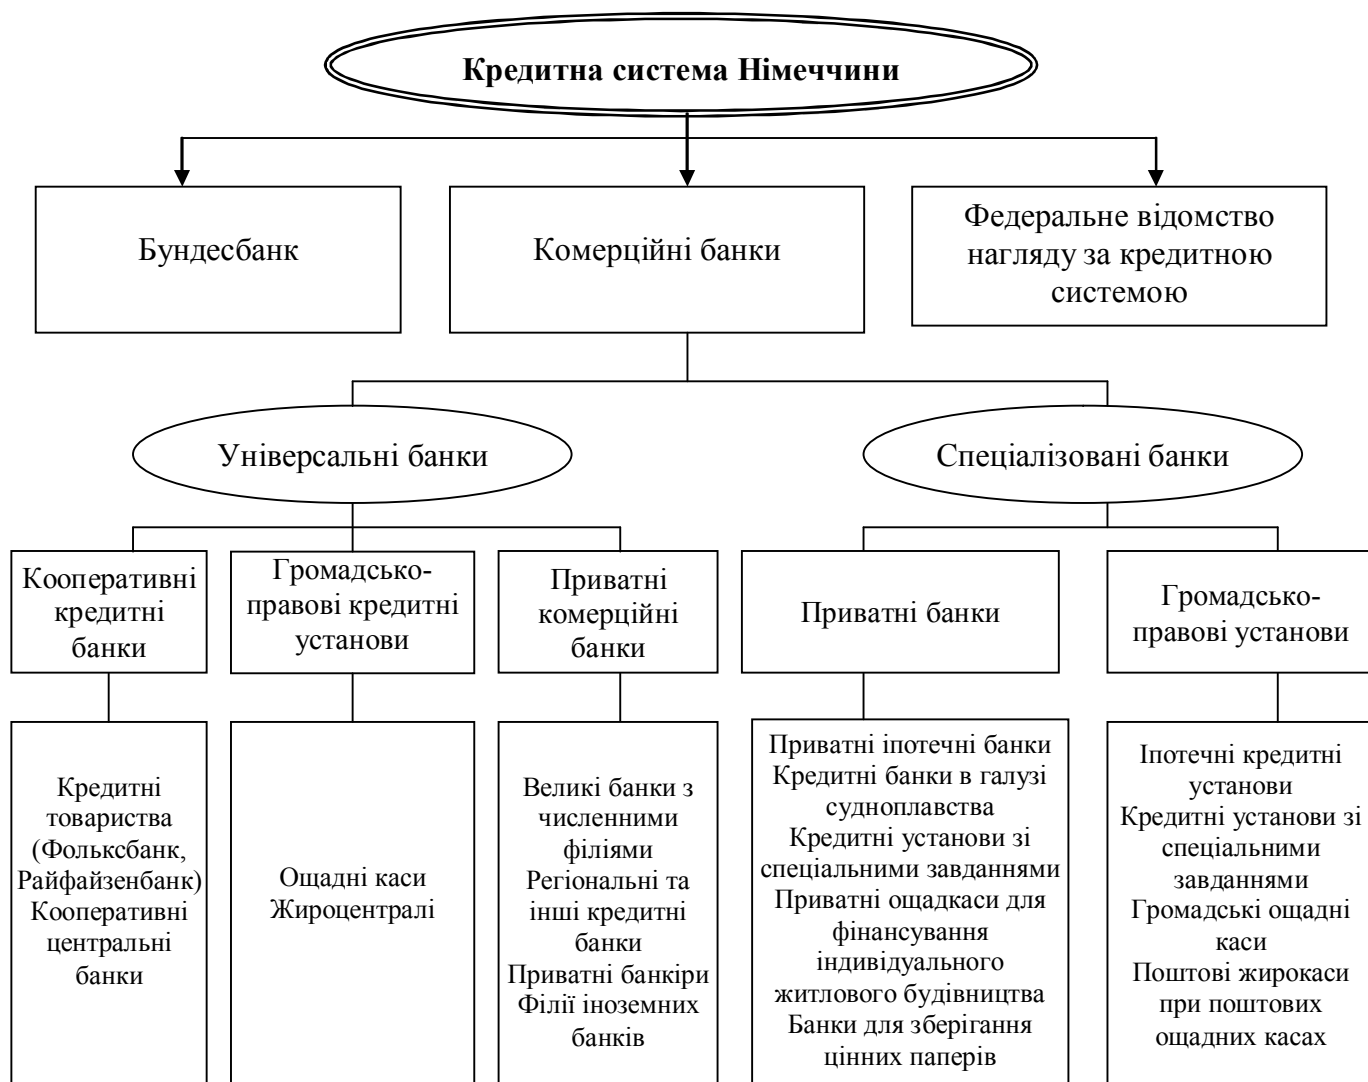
Кредитна система Німеччини

Бундесбанк

Комерційні банки

Федеральне відомство нагляду за кредитною системою

Універсальні банки

Спеціалізовані банки

Кооперативні кредитні банки

Громадсько-правові кредитні установи

Приватні комерційні банки

Приватні банки

Громадсько-правові установи

Кредитні товариства (Фольксбанк, Райфайзенбанк) Кооперативні центральні банки

Ощадні каси Жироцентралі

Великі банки з численними філіями Регіональні та інші кредитні банки Приватні банкіри Філії іноземних банків

Приватні іпотечні банки Кредитні банки в галузі судноплавства Кредитні установи зі спеціальними завданнями Приватні ощадкаси для фінансування індивідуального житлового будівництва Банки для зберігання цінних паперів

Іпотечні кредитні установи Кредитні установи зі спеціальними завданнями Громадські ощадні каси Поштові жирокаси при поштових ощадних касах